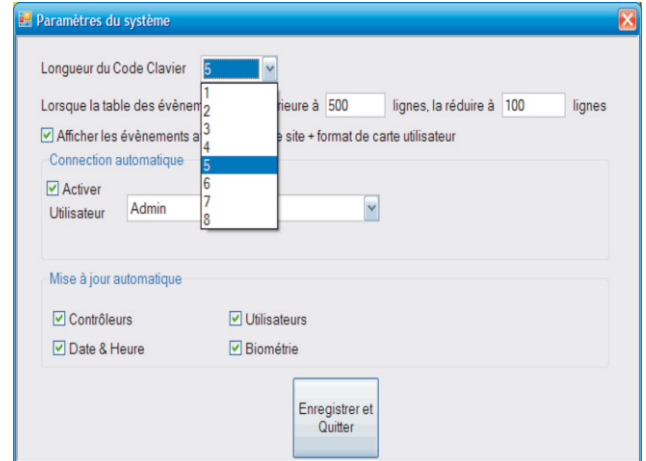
Paramètres du système

Longueur du Code Clavier 5

1
2
3
4
5
6
7
8

Lorsque la table des évènem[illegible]rieure à 500 lignes, la réduire à 100 lignes

Afficher les évènements a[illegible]e site + format de carte utilisateur

Connection automatique

Activer

Utilisateur Admin

Mise à jour automatique

Contrôleurs

Utilisateurs

Date & Heure

Biométrie

Enregistrer et Quitter